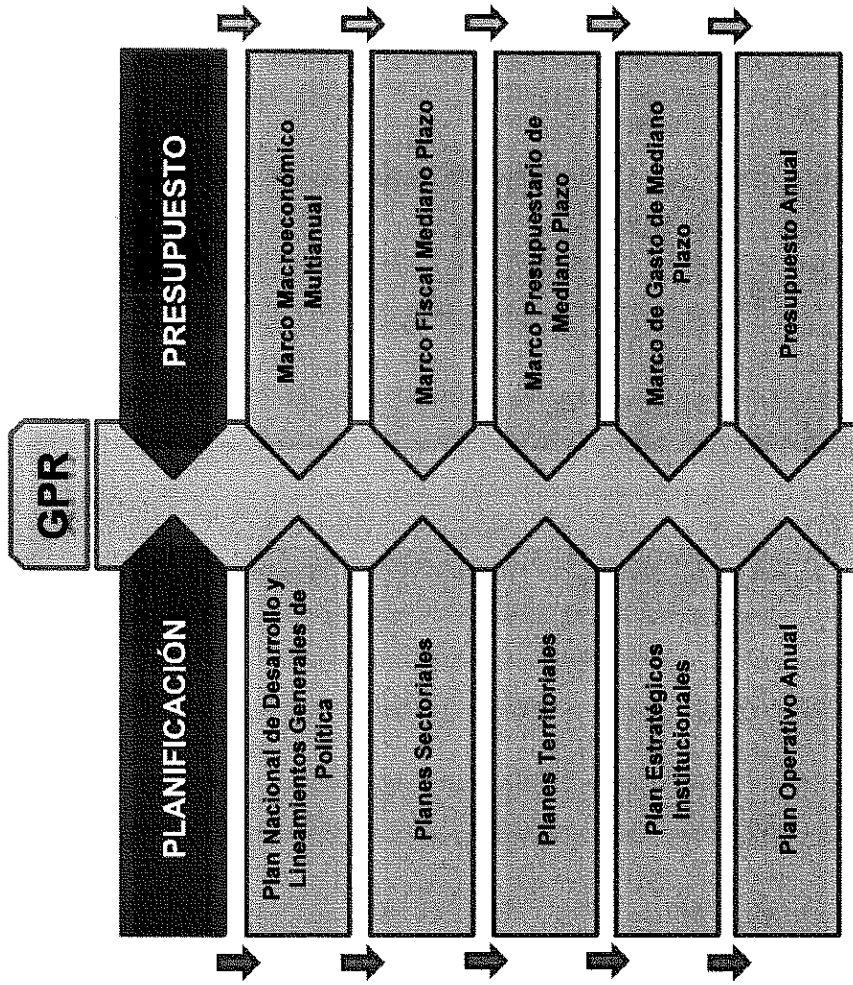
GPR

PLANIFICACIÓN

Plan Nacional de Desarrollo y Lineamientos Generales de Política

Planes Sectoriales

Planes Territoriales

Plan Estratégicos Institucionales

Plan Operativo Anual

PRESUPUESTO

Marco Macroeconómico Multianual

Marco Fiscal Mediano Plazo

Marco Presupuestario de Mediano Plazo

Marco de Gasto de Mediano Plazo

Presupuesto Anual